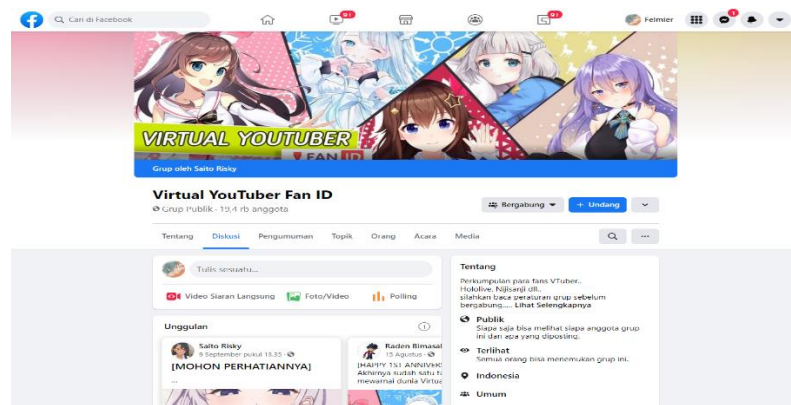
Cari di Facebook

9+

9+

Felmier

1

VIRTUAL YOUTUBER

FAN ID

Grup oleh Saito Risky

Virtual YouTuber Fan ID

Grup Publik · 19,4 rb anggota

Bergabung

+ Undang

Tentang Diskusi Pengumuman Topik Orang Acara Media

Tulis sesuatu...

Video Siaran Langsung Foto/Video Polling

Unggulan

Saito Risky
9 September pukul 13.35 ·
[MOHON PERHATIANNYA]
...

Raden Bimasal
15 Agustus ·
[HAPPY 1ST ANNIVER
Akhirnya sudah satu t
mewarnai dunia Virtua

Tentang

Perkumpulan para fans VTuber..
Hololive, Nijisanji dll..
silahkan baca peraturan grup sebelum bergabung...... Lihat Selengkapnya

Publik
Siapa saja bisa melihat siapa anggota grup ini dan apa yang diposting.

Terlihat
Semua orang bisa menemukan grup ini.

Indonesia

Umum